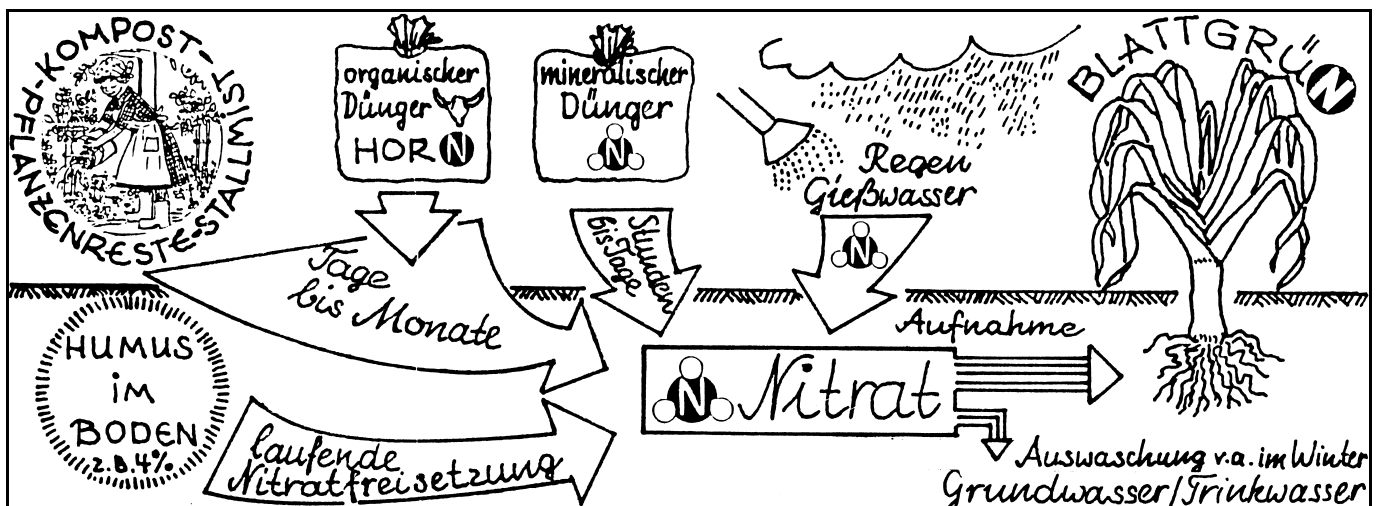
-KOMPOST-
PFLANZENRESTE-STALLMIST

organischer Dünger HORN

mineralischer Dünger N

Regen Gießwasser

BLATTGRÜN

Tage bis Monate

Stunden bis Tage

N

HUMUS IM BODEN z.B. 4%

Aufnahme

N Nitrat

laufende Nitratfreisetzung

Auswaschung v.a. im Winter
Grundwasser/Trinkwasser